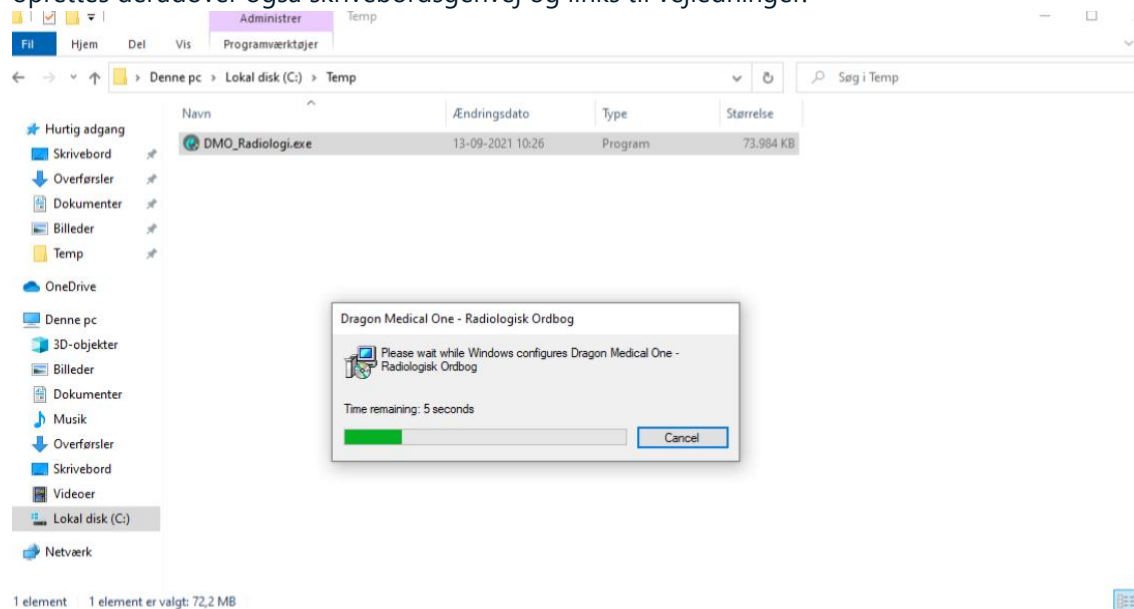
Administrer Temp

Fil Hjem Del Vis Programværktøjer

Denne pc › Lokal disk (C:) › Temp

Søg i Temp

| Navn | Ændringsdato | Type | Størrelse |
|---|---|---|---|
| DMO_Radiologi.exe | 13-09-2021 10:26 | Program | 73.984 KB |

Hurtig adgang
Skrivebord
Overførsler
Dokumenter
Billeder
Temp
OneDrive
Denne pc
3D-objekter
Billeder
Dokumenter
Musik
Overførsler
Skrivebord
Videoer
Lokal disk (C:)
Netværk

Dragon Medical One - Radiologisk Ordbog

Please wait while Windows configures Dragon Medical One - Radiologisk Ordbog

Time remaining: 5 seconds

Cancel

1 element 1 element er valgt: 72,2 MB